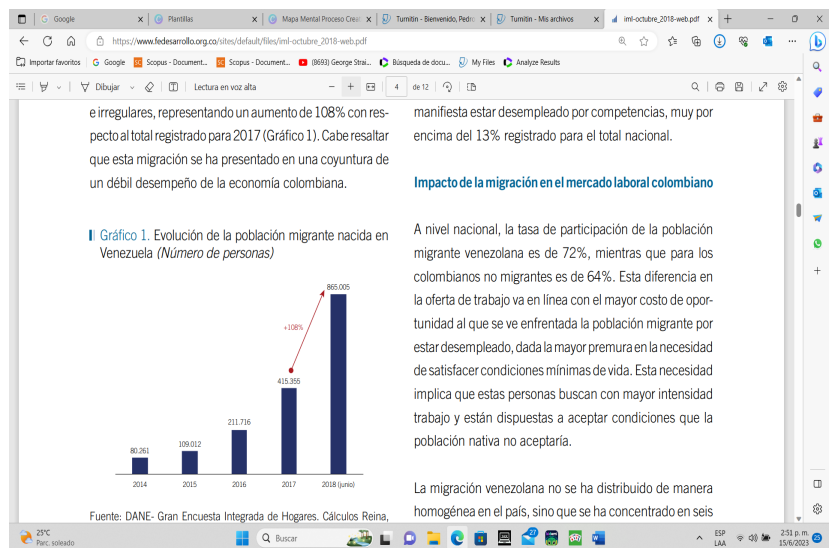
Google | Plantillas | Mapa Mental Proceso Crea | Turnitin - Bienvenido, Pedro | Turnitin - Mis archivos | iml-octubre_2018-web.pdf

https://www.fedesarrollo.org.co/sites/default/files/iml-octubre_2018-web.pdf

Importar favoritos | Google | Scopus - Document... | Scopus - Document... | (8693) George Strai... | Búsqueda de docu... | My Files | Analyze Results

Dibujar | Lectura en voz alta | 4 de 12

e irregulares, representando un aumento de 108% con respecto al total registrado para 2017 (Gráfico 1). Cabe resaltar que esta migración se ha presentado en una coyuntura de un débil desempeño de la economía colombiana.

Gráfico 1. Evolución de la población migrante nacida en Venezuela (Número de personas)

+108%

| 2014 | 2015 | 2016 | 2017 | 2018 (junio) |
|---|---|---|---|---|
| 80.261 | 109.012 | 211.716 | 415.355 | 865.005 |

Fuente: DANE- Gran Encuesta Integrada de Hogares. Cálculos Reina,

manifiesta estar desempleado por competencias, muy por encima del 13% registrado para el total nacional.

Impacto de la migración en el mercado laboral colombiano

A nivel nacional, la tasa de participación de la población migrante venezolana es de 72%, mientras que para los colombianos no migrantes es de 64%. Esta diferencia en la oferta de trabajo va en línea con el mayor costo de oportunidad al que se ve enfrentada la población migrante por estar desempleado, dada la mayor premura en la necesidad de satisfacer condiciones mínimas de vida. Esta necesidad implica que estas personas buscan con mayor intensidad trabajo y están dispuestas a aceptar condiciones que la población nativa no aceptaría.

La migración venezolana no se ha distribuido de manera homogénea en el país, sino que se ha concentrado en seis

25°C Parc. soleado | Buscar | ESP LAA | 2:51 p. m. 15/6/2023